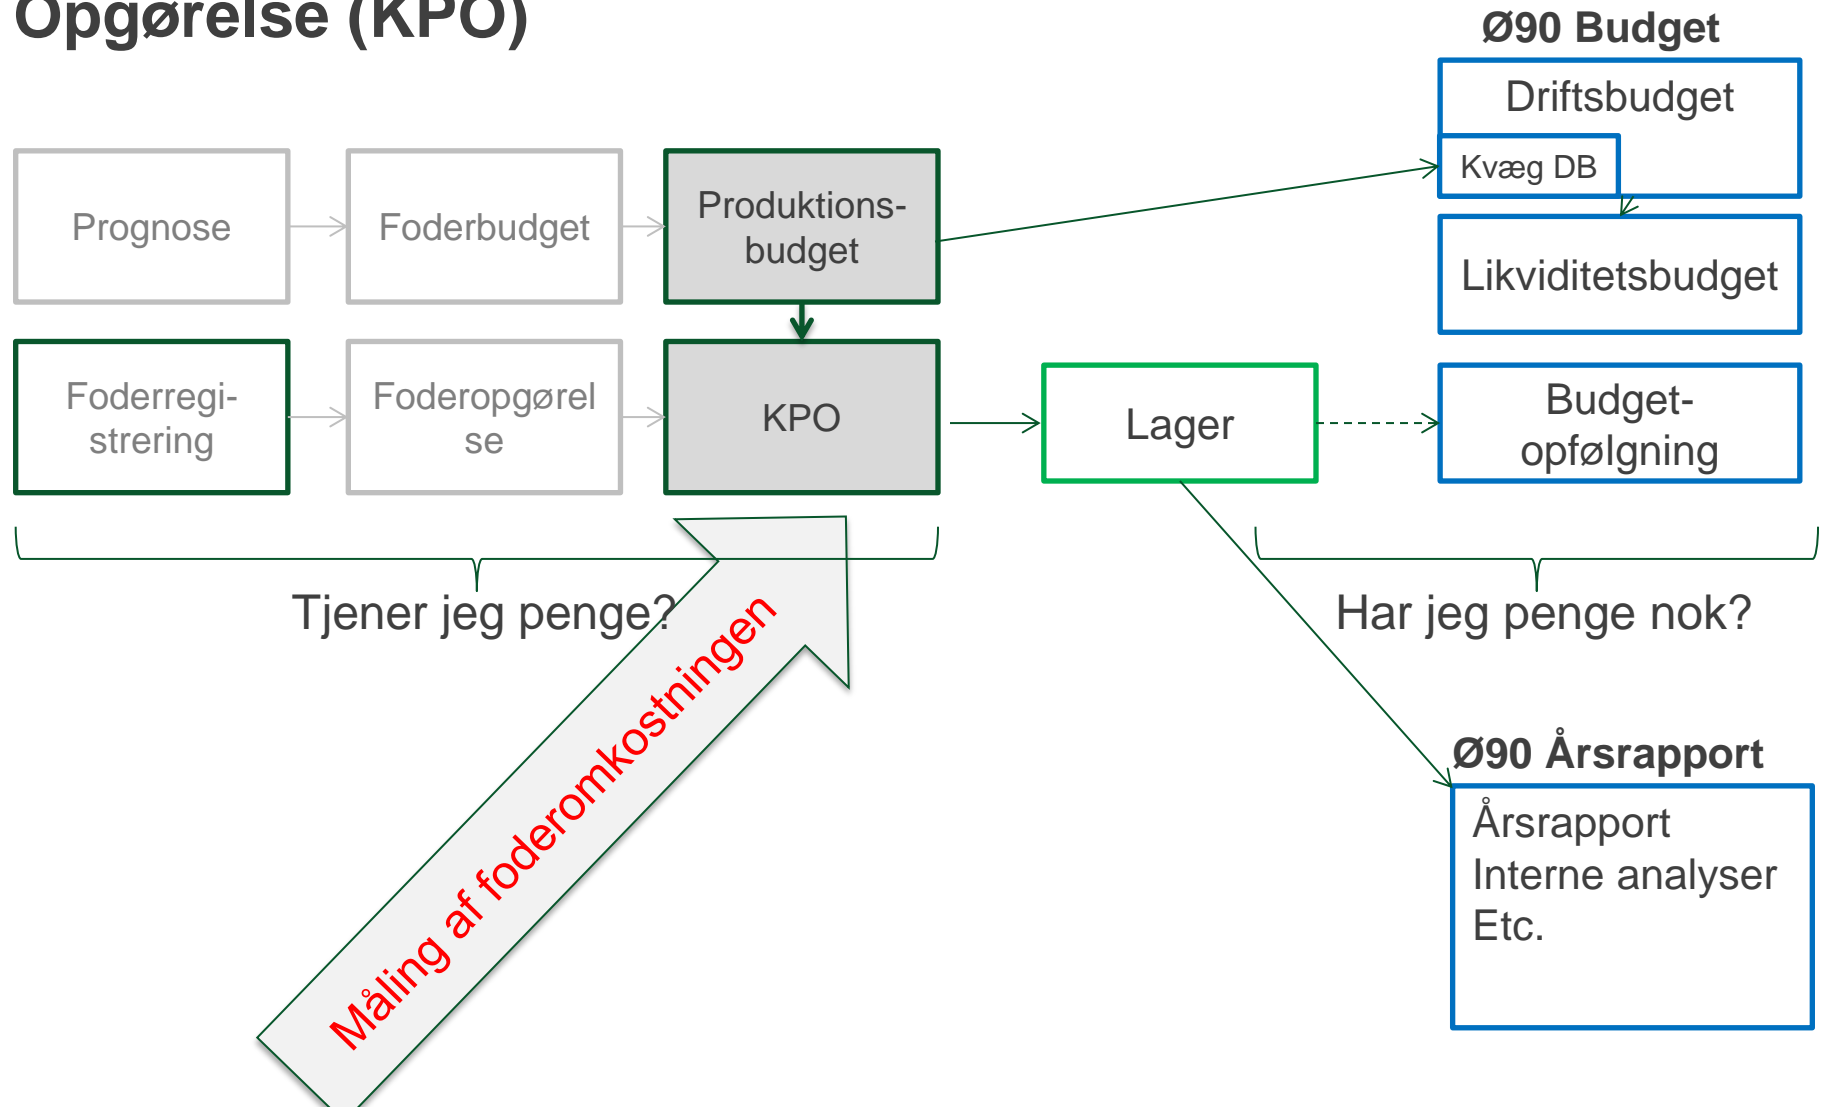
Opgørelse (KPO)

Ø90 Budget

Driftsbudget

Kvæg DB

Likviditetsbudget

Prognose

Foderbudget

Produktions-budget

Foderregi-strering

Foderopgørelse

KPO

Lager

Budget-opfølgning

Tjener jeg penge?

Har jeg penge nok?

Måling af foderomkostningen

Ø90 Årsrapport

Årsrapport
Interne analyser
Etc.